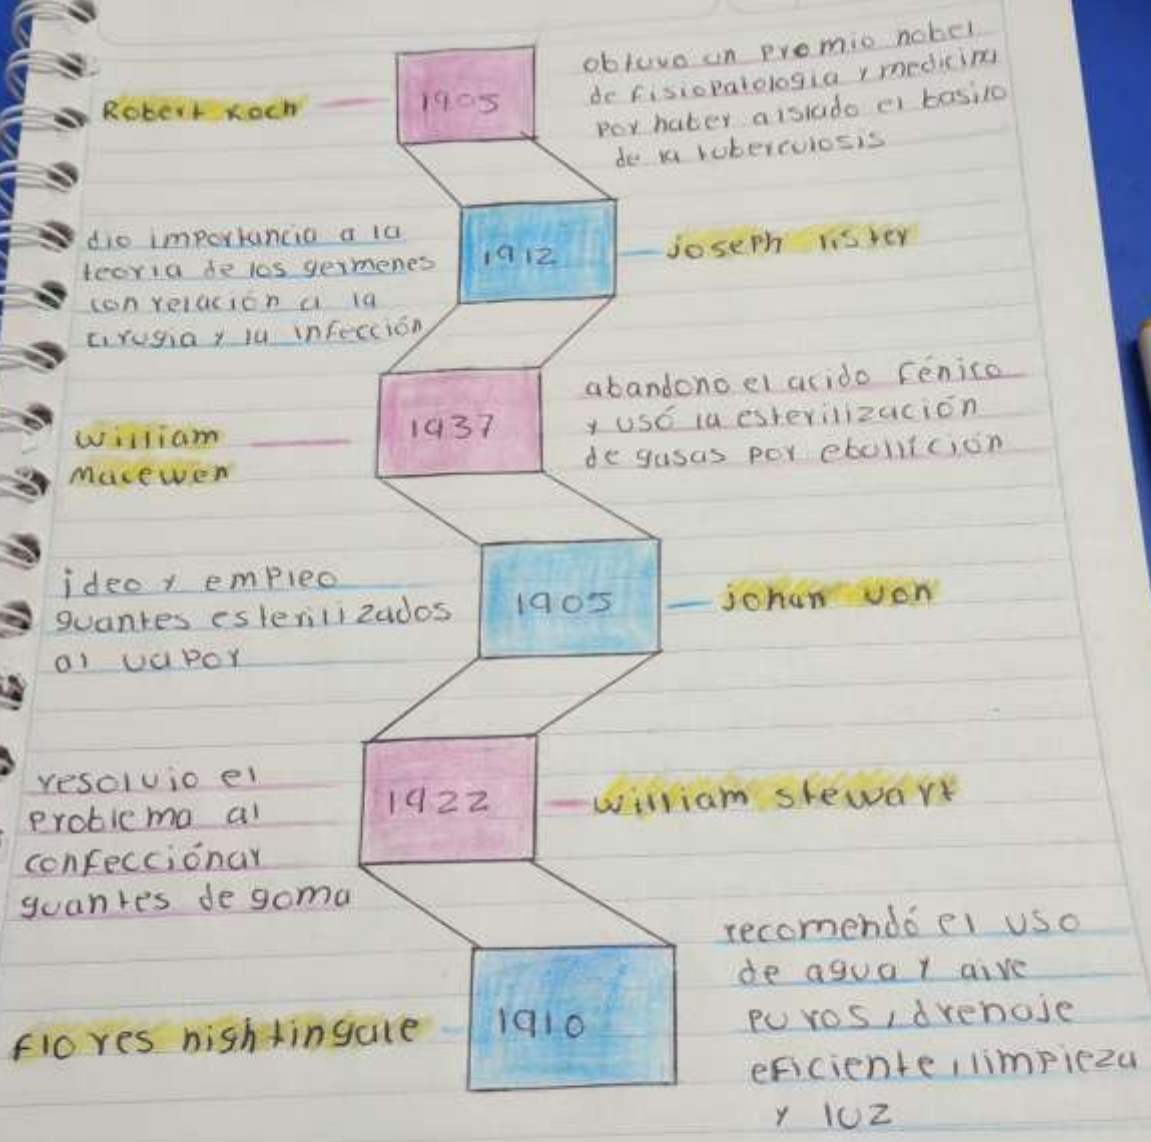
Robert Koch — 1905 obtuvo un premio nobel de fisiopatologia y medicina por haber aislado el basilo de la tuberculosis

dio importancia a la teoria de los germenes con relación a la cirugia y la infección 1912 — joseph lister

william macewen — 1937 abandono el acido fénico y usó la esterilización de gasas por ebullición

ideo y empleo guantes esterilizados al vapor 1905 — johan von

resolvio el problema al confeccionar guantes de goma 1922 — william stewart

Flores nightingale — 1910 recomendó el uso de agua y aire puros, drenaje eficiente, limpieza y luz